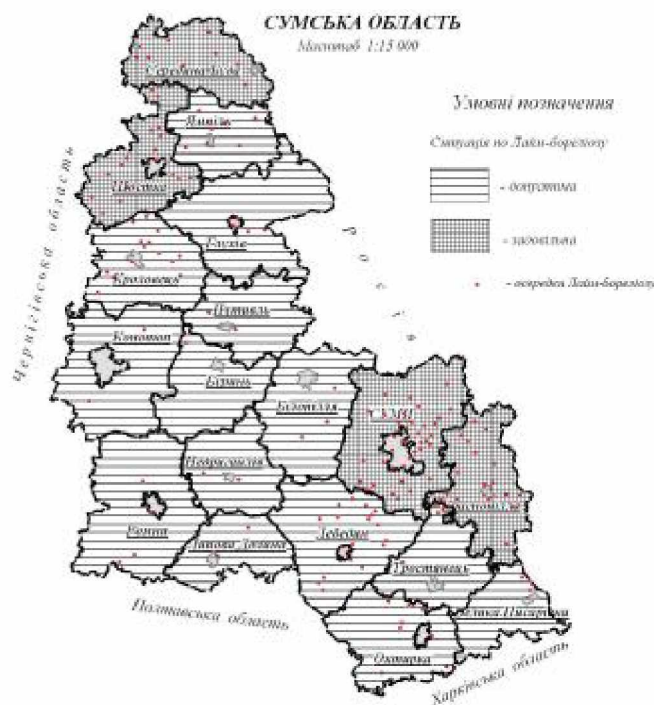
СУМСЬКА ОБЛАСТЬ
Масштаб 1:15 000

Умовні позначення

Ситуація по Лайм-борреліозу

- допустима

- задовільна

- осередки Лайм-борреліозу

Середина-Буда
Ямпіль
Шостка
Глухів
Кролевець
Путивль
Конотоп
Буринь
Білопілля
СУМИ
Недригайлів
Ромни
Липова Долина
Лебедин
Тростянець
Велика Писарівка
Охтирка

Чернігівська область
Росія
Полтавська область
Харківська область